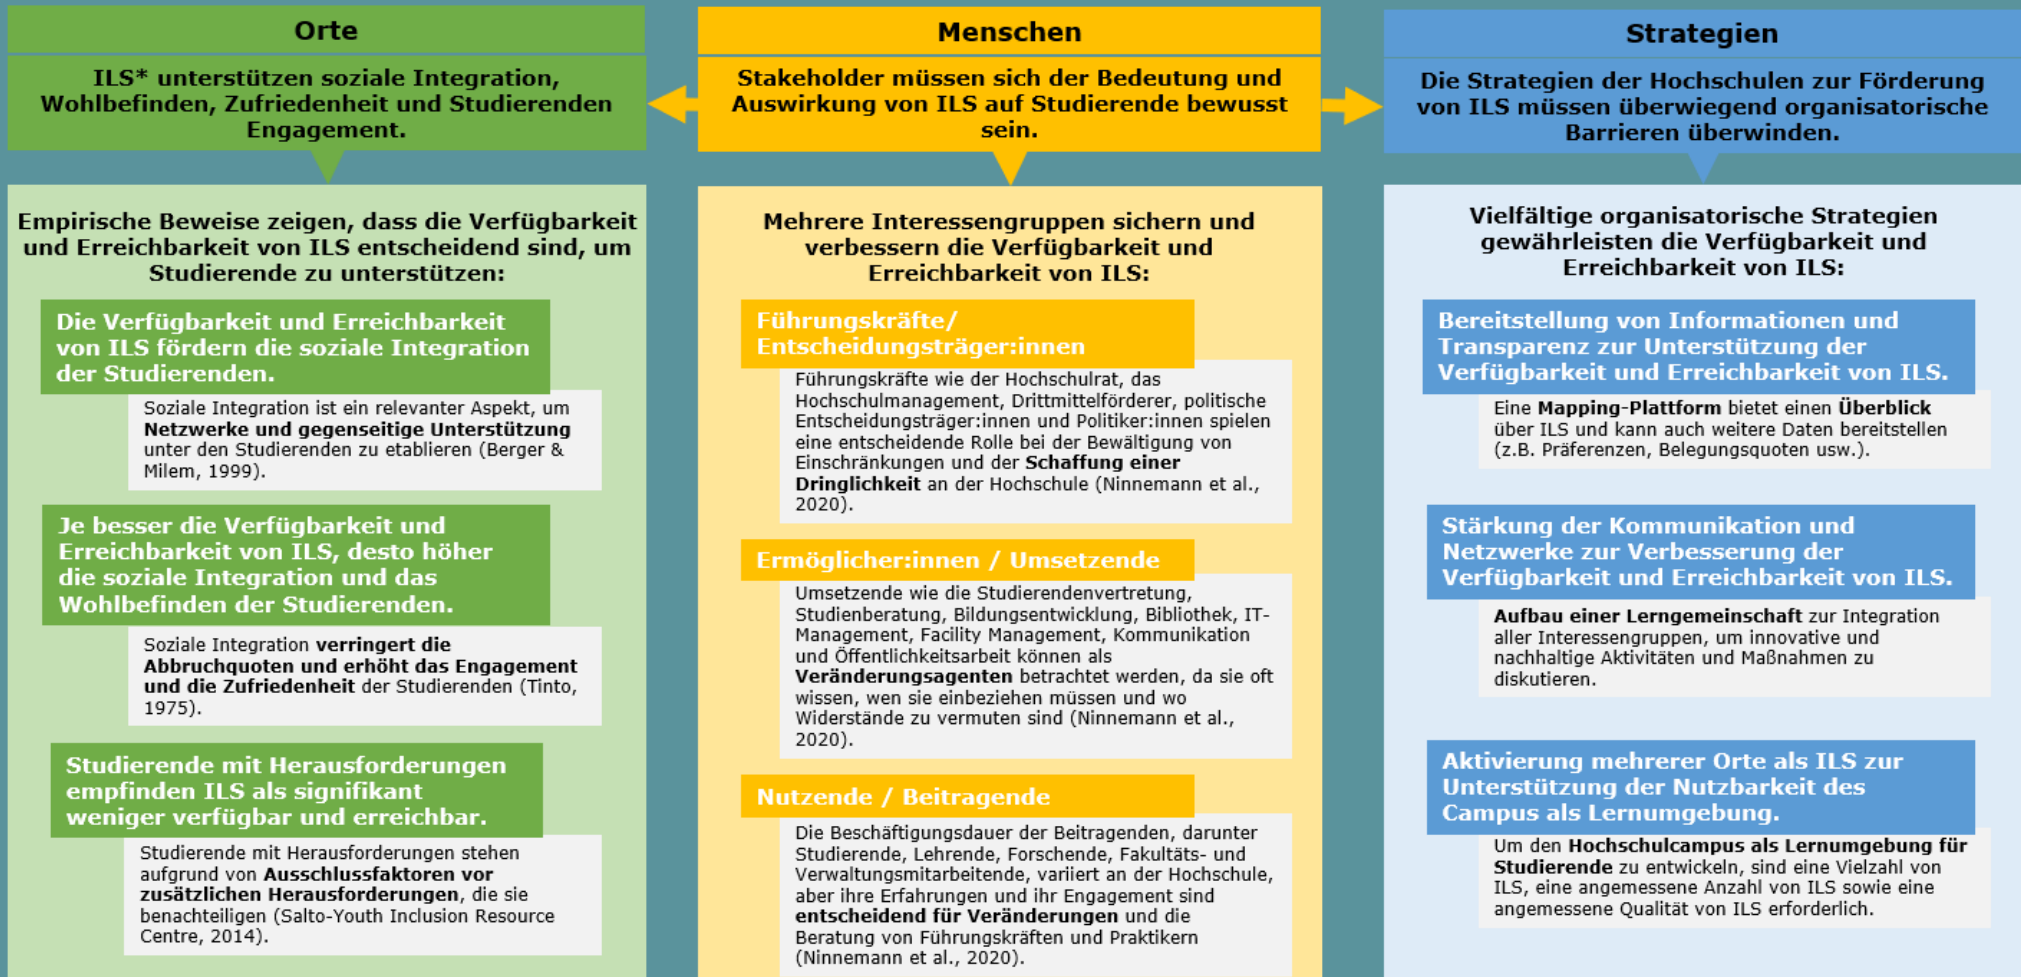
Orte

ILS* unterstützen soziale Integration, Wohlbefinden, Zufriedenheit und Studierenden Engagement.

Empirische Beweise zeigen, dass die Verfügbarkeit und Erreichbarkeit von ILS entscheidend sind, um Studierende zu unterstützen:

Die Verfügbarkeit und Erreichbarkeit von ILS fördern die soziale Integration der Studierenden.

Soziale Integration ist ein relevanter Aspekt, um Netzwerke und gegenseitige Unterstützung unter den Studierenden zu etablieren (Berger & Milem, 1999).

Je besser die Verfügbarkeit und Erreichbarkeit von ILS, desto höher die soziale Integration und das Wohlbefinden der Studierenden.

Soziale Integration verringert die Abbruchquoten und erhöht das Engagement und die Zufriedenheit der Studierenden (Tinto, 1975).

Studierende mit Herausforderungen empfinden ILS als signifikant weniger verfügbar und erreichbar.

Studierende mit Herausforderungen stehen aufgrund von Ausschlussfaktoren vor zusätzlichen Herausforderungen, die sie benachteiligen (Salto-Youth Inclusion Resource Centre, 2014).

Menschen

Stakeholder müssen sich der Bedeutung und Auswirkung von ILS auf Studierende bewusst sein.

Mehrere Interessengruppen sichern und verbessern die Verfügbarkeit und Erreichbarkeit von ILS:

Führungskräfte/ Entscheidungsträger:innen

Führungskräfte wie der Hochschulrat, das Hochschulmanagement, Drittmittelförderer, politische Entscheidungsträger:innen und Politiker:innen spielen eine entscheidende Rolle bei der Bewältigung von Einschränkungen und der Schaffung einer Dringlichkeit an der Hochschule (Ninnemann et al., 2020).

Ermöglicher:innen / Umsetzende

Umsetzende wie die Studierendenvertretung, Studienberatung, Bildungsentwicklung, Bibliothek, IT-Management, Facility Management, Kommunikation und Öffentlichkeitsarbeit können als Veränderungsagenten betrachtet werden, da sie oft wissen, wen sie einbeziehen müssen und wo Widerstände zu vermuten sind (Ninnemann et al., 2020).

Nutzende / Beitragende

Die Beschäftigungsdauer der Beitragenden, darunter Studierende, Lehrende, Forschende, Fakultäts- und Verwaltungsmitarbeitende, variiert an der Hochschule, aber ihre Erfahrungen und ihr Engagement sind entscheidend für Veränderungen und die Beratung von Führungskräften und Praktikern (Ninnemann et al., 2020).

Strategien

Die Strategien der Hochschulen zur Förderung von ILS müssen überwiegend organisatorische Barrieren überwinden.

Vielfältige organisatorische Strategien gewährleisten die Verfügbarkeit und Erreichbarkeit von ILS:

Bereitstellung von Informationen und Transparenz zur Unterstützung der Verfügbarkeit und Erreichbarkeit von ILS.

Eine Mapping-Plattform bietet einen Überblick über ILS und kann auch weitere Daten bereitstellen (z.B. Präferenzen, Belegungsquoten usw.).

Stärkung der Kommunikation und Netzwerke zur Verbesserung der Verfügbarkeit und Erreichbarkeit von ILS.

Aufbau einer Lerngemeinschaft zur Integration aller Interessengruppen, um innovative und nachhaltige Aktivitäten und Maßnahmen zu diskutieren.

Aktivierung mehrerer Orte als ILS zur Unterstützung der Nutzbarkeit des Campus als Lernumgebung.

Um den Hochschulcampus als Lernumgebung für Studierende zu entwickeln, sind eine Vielzahl von ILS, eine angemessene Anzahl von ILS sowie eine angemessene Qualität von ILS erforderlich.